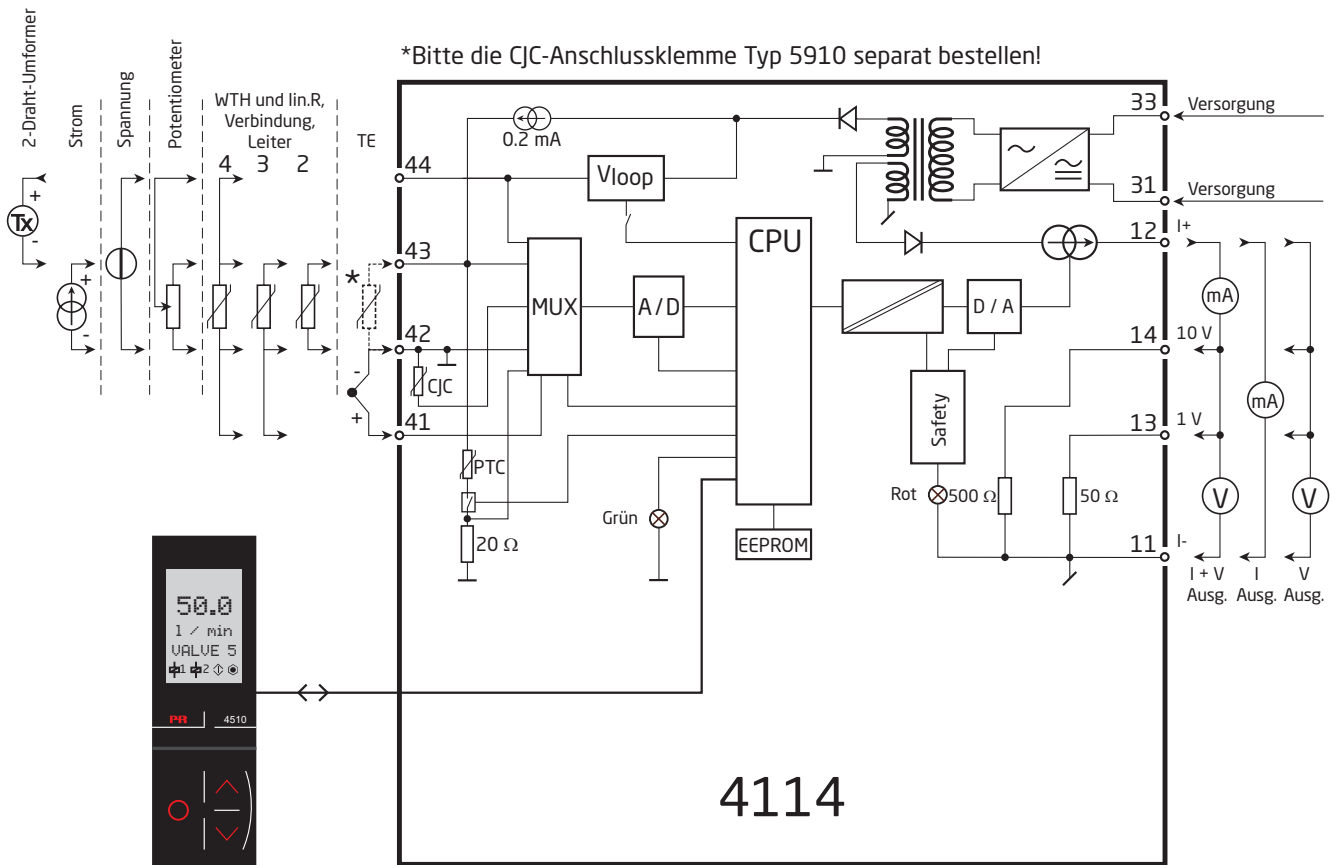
*Bitte die CJC-Anschlussklemme Typ 5910 separat bestellen!

2-Draht-Umformer
Tx
+
-
Strom
+
-
Spannung
Potentiometer
WTH und lin.R, Verbindung, Leiter
4 3 2
TE
*
-
+

44
43
42
41
CJC
PTC
$20\ \Omega$
0.2 mA
Vloop
MUX
A / D
CPU
Grün
EEPROM
Safety
D / A
Rot
$500\ \Omega$
$50\ \Omega$

33 Versorgung
31 Versorgung
12 I+
14 10 V
13 1 V
11 I-
mA
mA
V
V
I + V Ausg.
I Ausg.
V Ausg.

50.0
1 / min
VALVE 5
1 2
PR
4510

4114